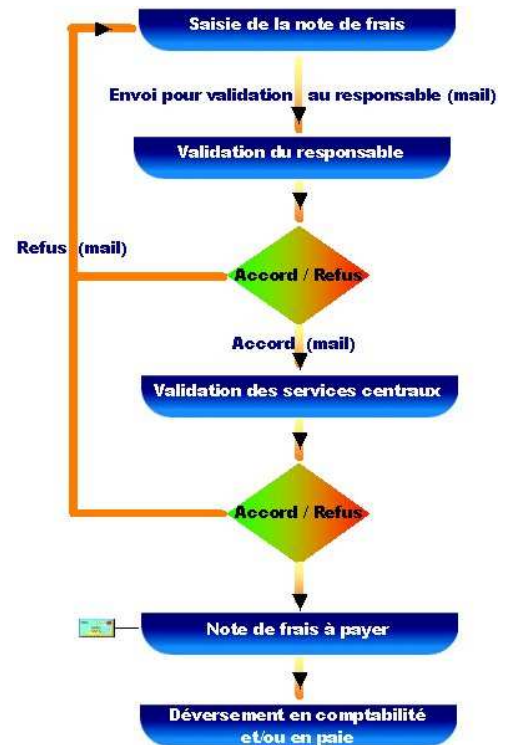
Saisie de la note de frais

Envoi pour validation au responsable (mail)

Validation du responsable

Refus (mail)

Accord / Refus

Accord (mail)

Validation des services centraux

Accord / Refus

Note de frais à payer

Déversement en comptabilité et/ou en paie